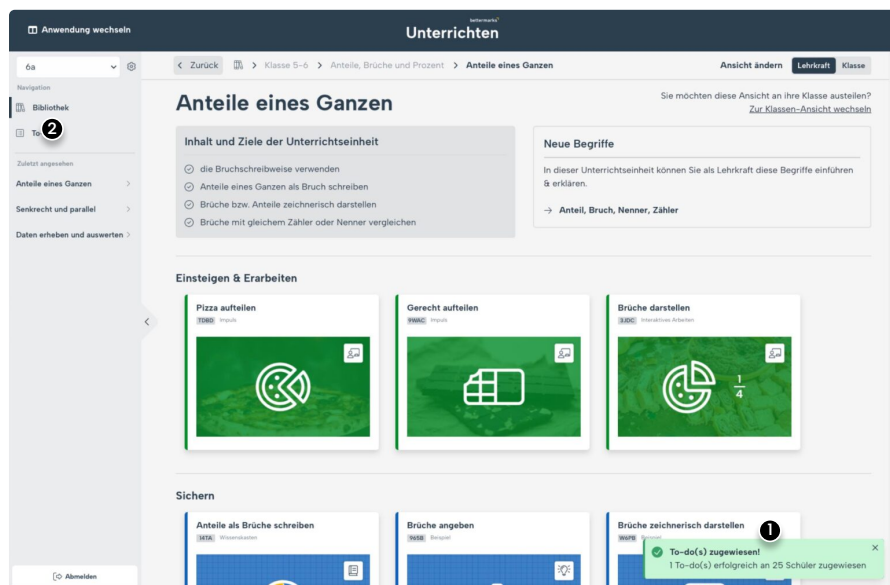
Anwendung wechseln

bettermarks
Unterrichten

6a

Navigation

Bibliothek

To 2

Zuletzt angesehen

Anteile eines Ganzen >

Senkrecht und parallel >

Daten erheben und auswerten >

Abmelden

< Zurück > Klasse 5–6 > Anteile, Brüche und Prozent > Anteile eines Ganzen

Ansicht ändern Lehrkraft Klasse

Anteile eines Ganzen

Sie möchten diese Ansicht an ihre Klasse austeilen?
Zur Klassen-Ansicht wechseln

Inhalt und Ziele der Unterrichtseinheit

die Bruchschreibweise verwenden

Anteile eines Ganzen als Bruch schreiben

Brüche bzw. Anteile zeichnerisch darstellen

Brüche mit gleichem Zähler oder Nenner vergleichen

Neue Begriffe

In dieser Unterrichtseinheit können Sie als Lehrkraft diese Begriffe einführen & erklären.

→ Anteil, Bruch, Nenner, Zähler

Einsteigen & Erarbeiten

Pizza aufteilen
TDRD Impuls

Gerecht aufteilen
9WAC Impuls

Brüche darstellen
3JDC Interaktives Arbeiten

$\frac{1}{4}$

Sichern

Anteile als Brüche schreiben
14TA Wissenskasten

Brüche angeben
96SB Beispiel

Brüche zeichnerisch darstellen
W6PB Beispiel

1

To-do(s) zugewiesen!
1 To-do(s) erfolgreich an 25 Schüler zugewiesen